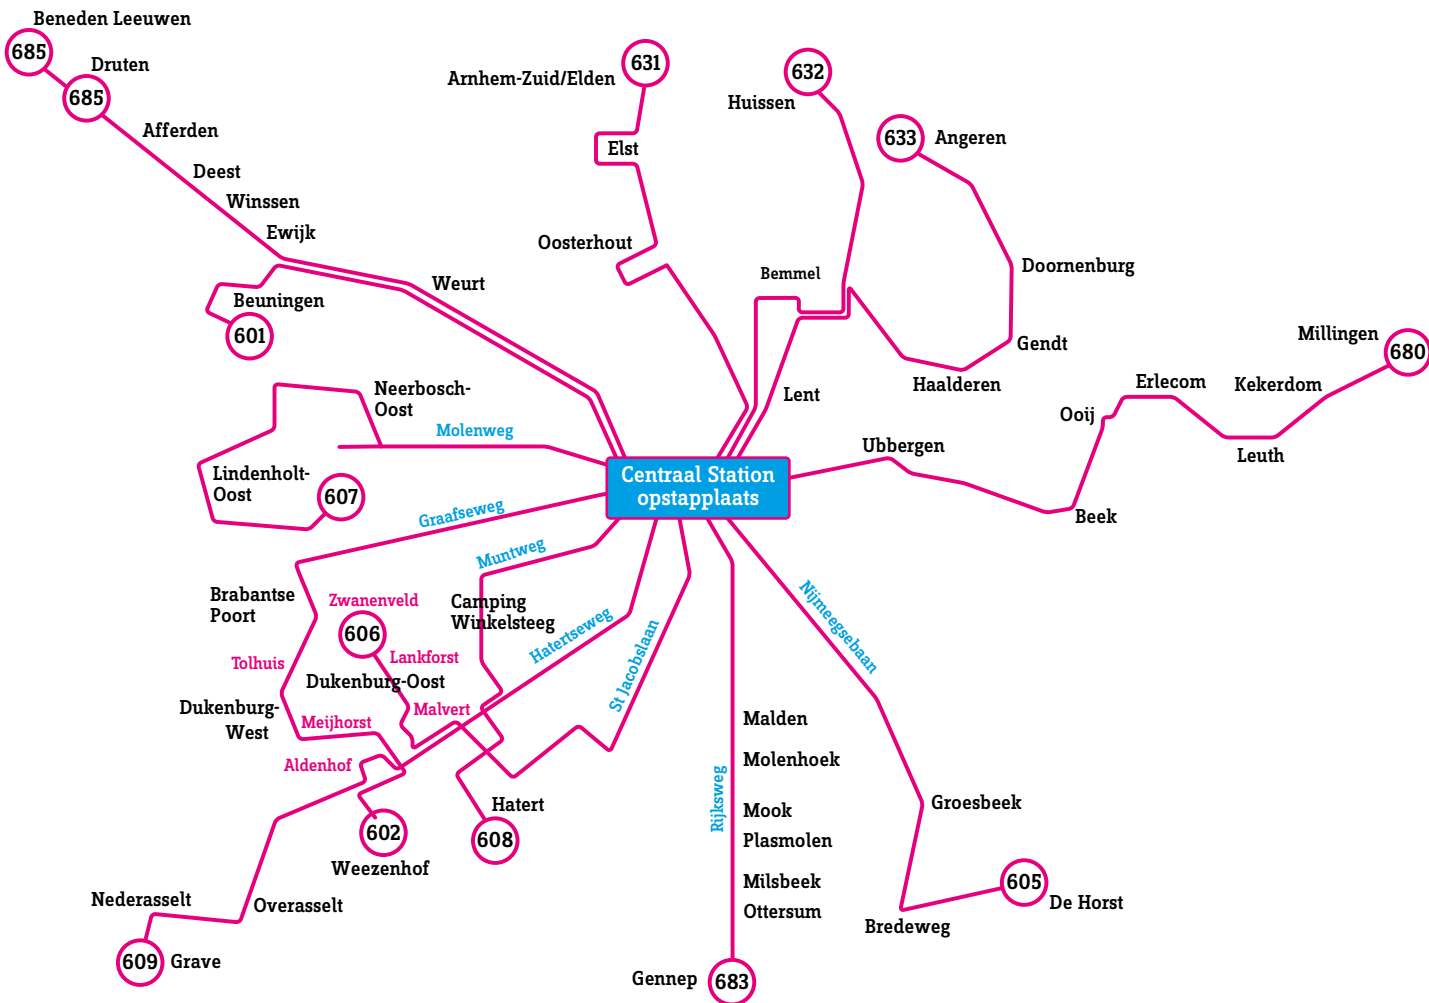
Beneden Leeuwen
685
Druten
685
Afferden
Deest
Winssen
Ewijk
Beuningen
601
Weurt
631
Arnhem-Zuid/Elden
Elst
Oosterhout
632
Huissen
633
Angeren
Doornenburg
Bemmel
Gendt
Haalderen
Lent
Millingen
680
Kekerdom
Erlecom
Ooij
Leuth
Ubbergen
Beek
Neerbosch-Oost
Molenweg
Lindenholt-Oost
607
Centraal Station opstapplaats
Graafseweg
Muntweg
Brabantse Poort
Zwanenveld
606
Camping Winkelsteeg
Hatertseweg
St Jacobslaan
Nijmeegsebaan
Tolhuis
Lankforst
Dukenburg-Oost
Dukenburg-West
Meijhorst
Malvert
Aldenhof
602
Weezenhof
Hatert
608
Malden
Molenhoek
Rijksweg
Mook
Plasmolen
Milsbeek
Ottersum
Groesbeek
605
De Horst
Bredeweg
Nederasselt
Overasselt
609
Grave
Gennep
683